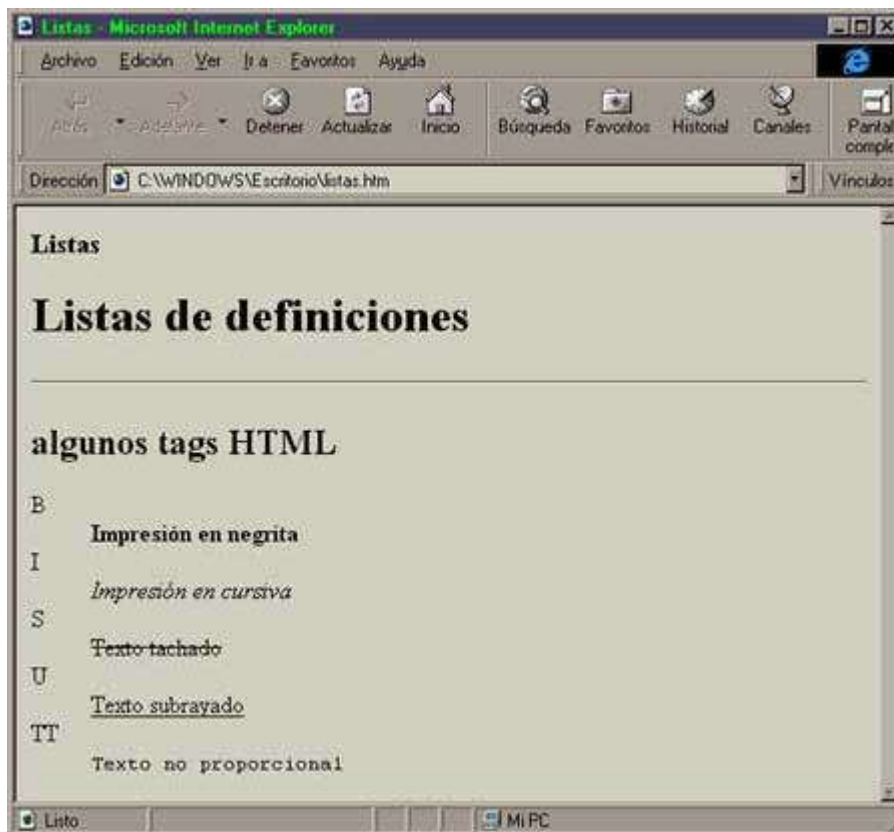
Listas - Microsoft Internet Explorer

Archivo Edición Ver Ir a Favoritos Ayuda

Atrás Adelante Detener Actualizar Inicio Búsqueda Favoritos Historial Canales Pantal compl

Dirección C:\WINDOWS\Escritorio\listas.htm Vínculos

Listas

# Listas de definiciones

## algunos tags HTML

B

**Impresión en negrita**

I

*Impresión en cursiva*

S

~~Texto tachado~~

U

Texto subrayado

TT

Texto no proporcional

Listo Mi PC